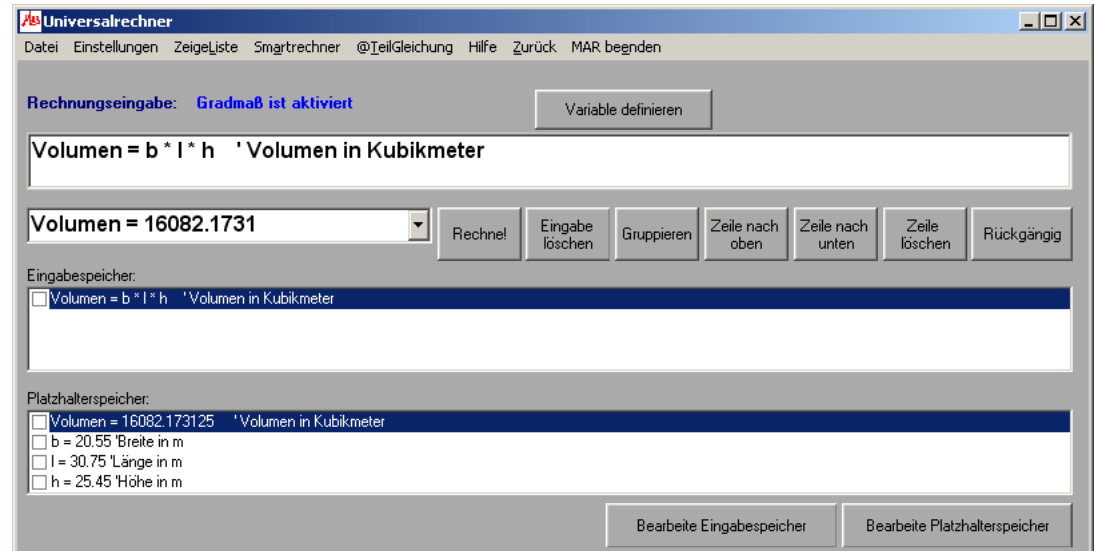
Universalrechner

Datei Einstellungen ZeigeListe Smartrechner @TeilGleichung Hilfe Zurück MAR beenden

Rechnungseingabe: Gradmaß ist aktiviert

Variable definieren

Volumen = b * l * h ' Volumen in Kubikmeter

Volumen = 16082.1731

Rechne! | Eingabe löschen | Gruppieren | Zeile nach oben | Zeile nach unten | Zeile löschen | Rückgängig

Eingabespeicher:

Volumen = b * l * h ' Volumen in Kubikmeter

Platzhalterspeicher:

Volumen = 16082.173125 ' Volumen in Kubikmeter
b = 20.55 'Breite in m
l = 30.75 'Länge in m
h = 25.45 'Höhe in m

Bearbeite Eingabespeicher | Bearbeite Platzhalterspeicher